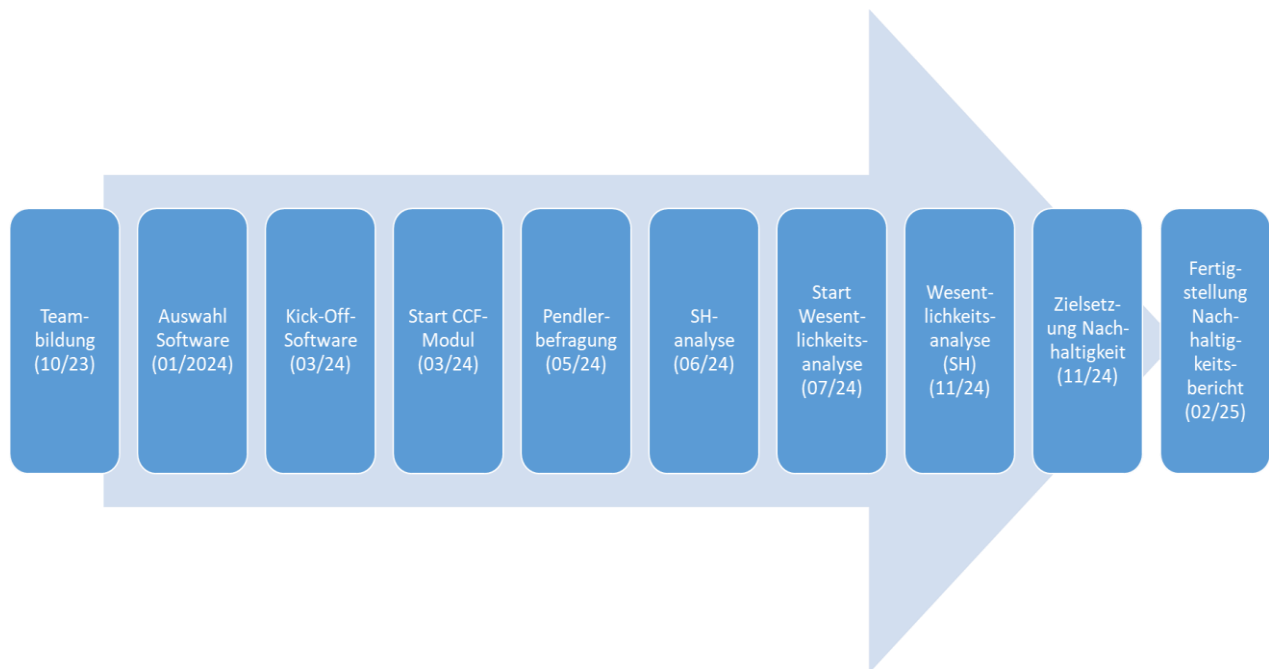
Teambildung (10/23)

Auswahl Software (01/2024)

Kick-Off-Software (03/24)

Start CCF-Modul (03/24)

Pendlerbefragung (05/24)

SH-analyse (06/24)

Start Wesentlichkeitsanalyse (07/24)

Wesentlichkeitsanalyse (SH) (11/24)

Zielsetzung Nachhaltigkeit (11/24)

Fertigstellung Nachhaltigkeitsbericht (02/25)